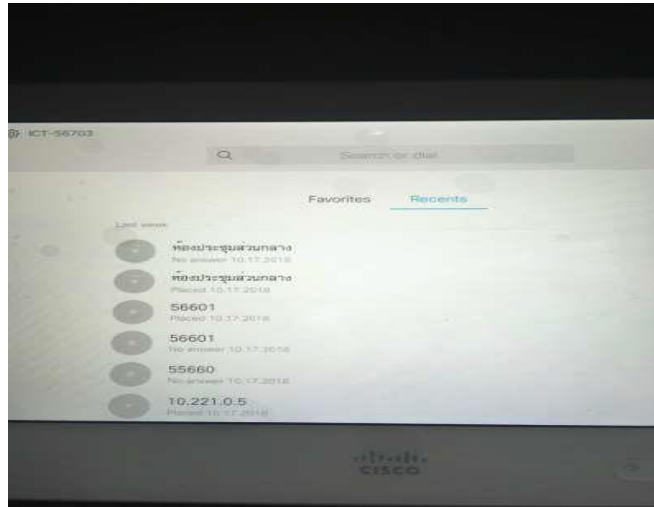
ICT-56703

Search or dial

Favorites Recents

Last week

ห้องประชุมส่วนกลาง
No answer 10.17.2018

ห้องประชุมส่วนกลาง
Placed 10.17.2018

56601
Placed 10.17.2018

56601
No answer 10.17.2018

55660
No answer 10.17.2018

10.221.0.5
Placed 10.17.2018

cisco